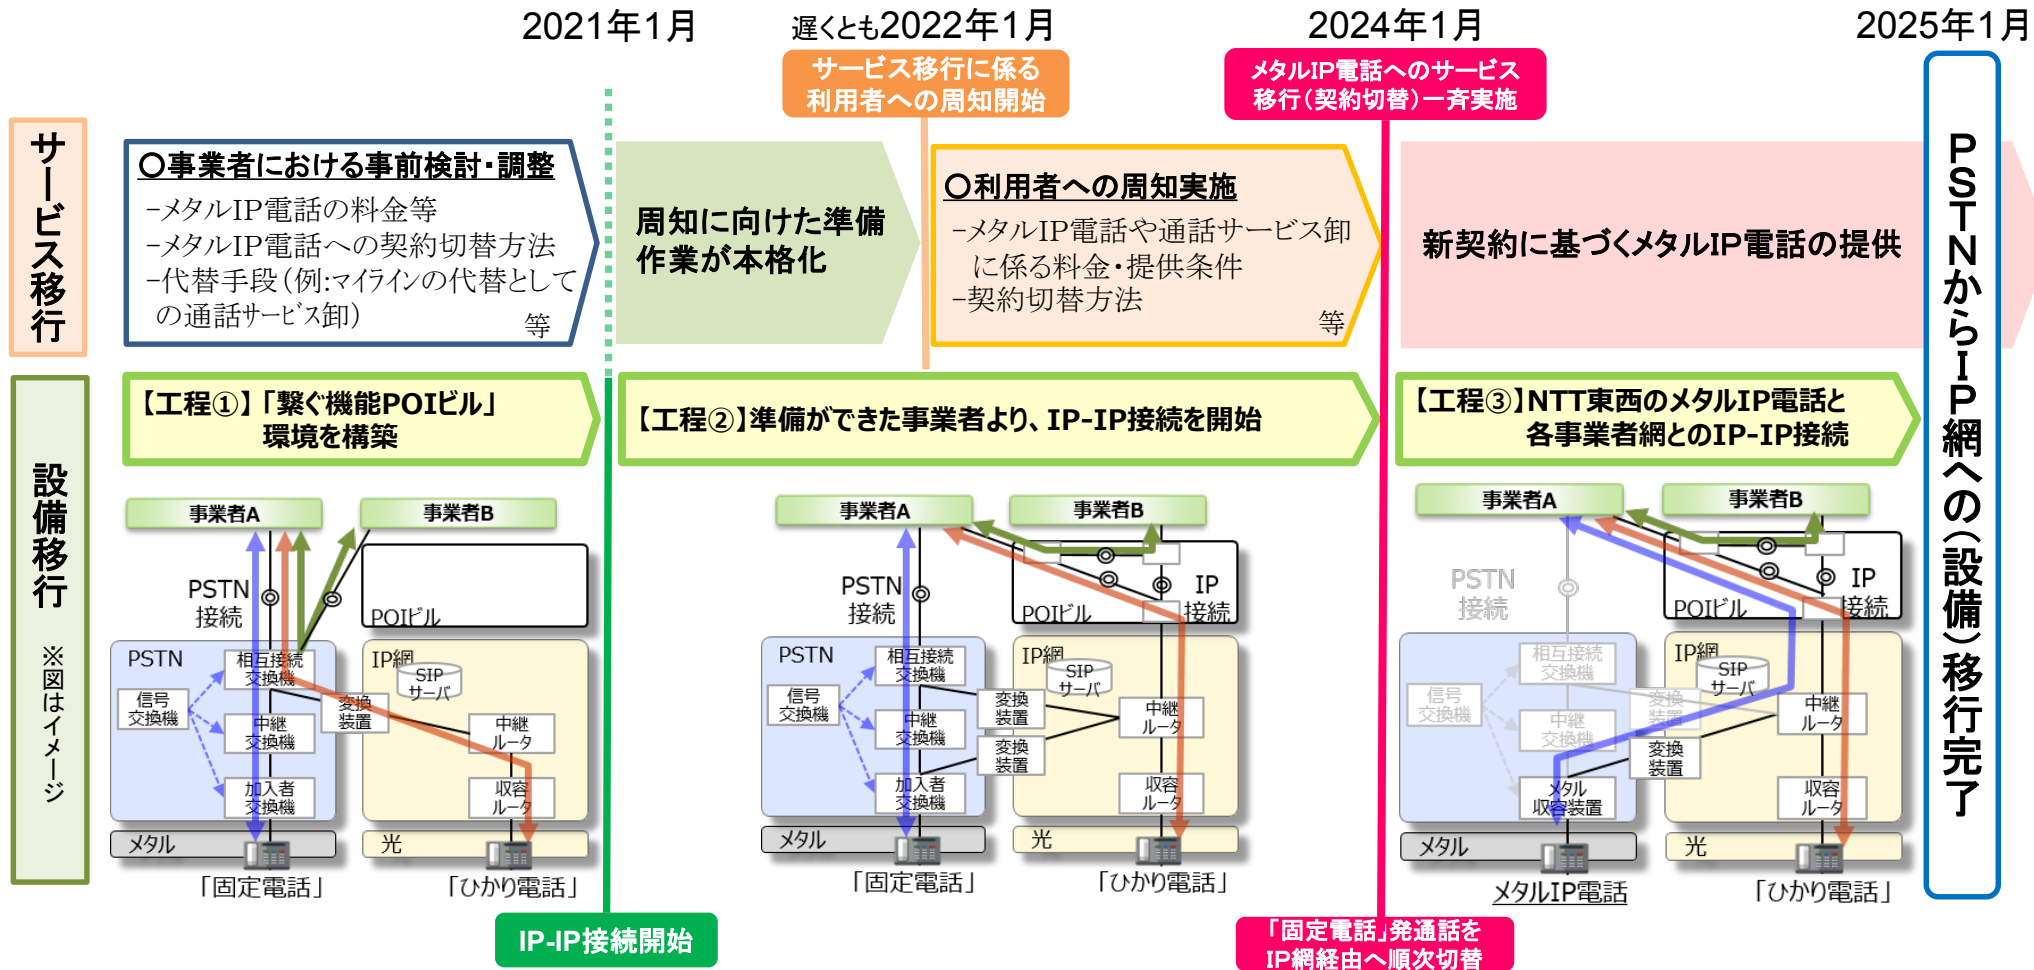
2021年1月

遅くとも2022年1月

サービス移行に係る利用者への周知開始

2024年1月

メタルIP電話へのサービス移行(契約切替)一斉実施

2025年1月

サービス移行

○事業者における事前検討・調整
-メタルIP電話の料金等
-メタルIP電話への契約切替方法
-代替手段(例:マイラインの代替としての通話サービス卸) 等

周知に向けた準備作業が本格化

○利用者への周知実施
-メタルIP電話や通話サービス卸に係る料金・提供条件
-契約切替方法 等

新契約に基づくメタルIP電話の提供

PSTNからIP網への(設備)移行完了

設備移行 ※図はイメージ

【工程①】「繋ぐ機能POIビル」環境を構築

【工程②】準備ができた事業者より、IP-IP接続を開始

【工程③】NTT東西のメタルIP電話と各事業者網とのIP-IP接続

事業者A
事業者B
PSTN接続
POIビル
PSTN
相互接続交換機
信号交換機
中継交換機
加入者交換機
変換装置
IP網
SIPサーバ
中継ルータ
収容ルータ
メタル
光
「固定電話」
「ひかり電話」

事業者A
事業者B
PSTN接続
POIビル
IP接続
PSTN
相互接続交換機
信号交換機
中継交換機
加入者交換機
変換装置
変換装置
IP網
SIPサーバ
中継ルータ
収容ルータ
メタル
光
「固定電話」
「ひかり電話」

事業者A
事業者B
PSTN接続
POIビル
IP接続
相互接続交換機
信号交換機
中継交換機
メタル収容装置
変換装置
変換装置
IP網
SIPサーバ
中継ルータ
収容ルータ
メタル
光
メタルIP電話
「ひかり電話」

IP-IP接続開始

「固定電話」発通話をIP網経由へ順次切替